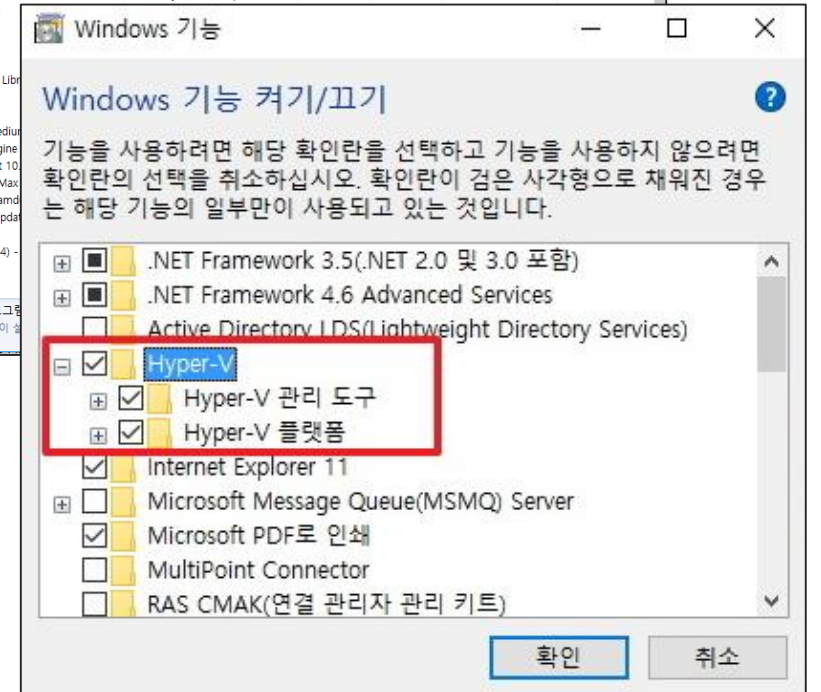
Windows 기능

Windows 기능 켜기/끄기

기능을 사용하려면 해당 확인란을 선택하고 기능을 사용하지 않으려면 확인란의 선택을 취소하십시오. 확인란이 검은 사각형으로 채워진 경우는 해당 기능의 일부만이 사용되고 있는 것입니다.

.NET Framework 3.5(.NET 2.0 및 3.0 포함)
.NET Framework 4.6 Advanced Services
Active Directory LDS(Lightweight Directory Services)
Hyper-V
Hyper-V 관리 도구
Hyper-V 플랫폼
Internet Explorer 11
Microsoft Message Queue(MSMQ) Server
Microsoft PDF로 인쇄
MultiPoint Connector
RAS CMAK(연결 관리자 관리 키트)

확인
취소